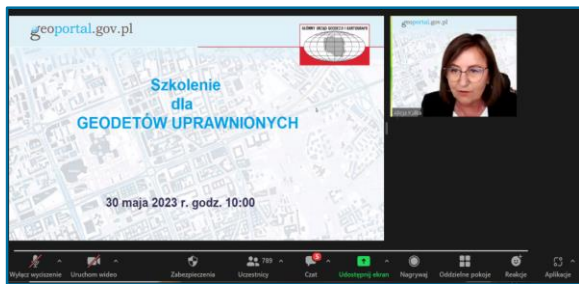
geoportal.gov.pl

GŁÓWNY URZĄD GEODEZJI I KARTOGRAFII

Szkolenie
dla
GEODETÓW UPRAWNIONYCH

30 maja 2023 r. godz. 10:00

geoportal.gov.pl

Alicja Kulka

Wyłącz wyciszenie
Uruchom wideo
Zabezpieczenia
789
Uczestnicy
Czat
Udostępnij ekran
Nagrywaj
Oddzielne pokoje
Reakcje
Aplikacje